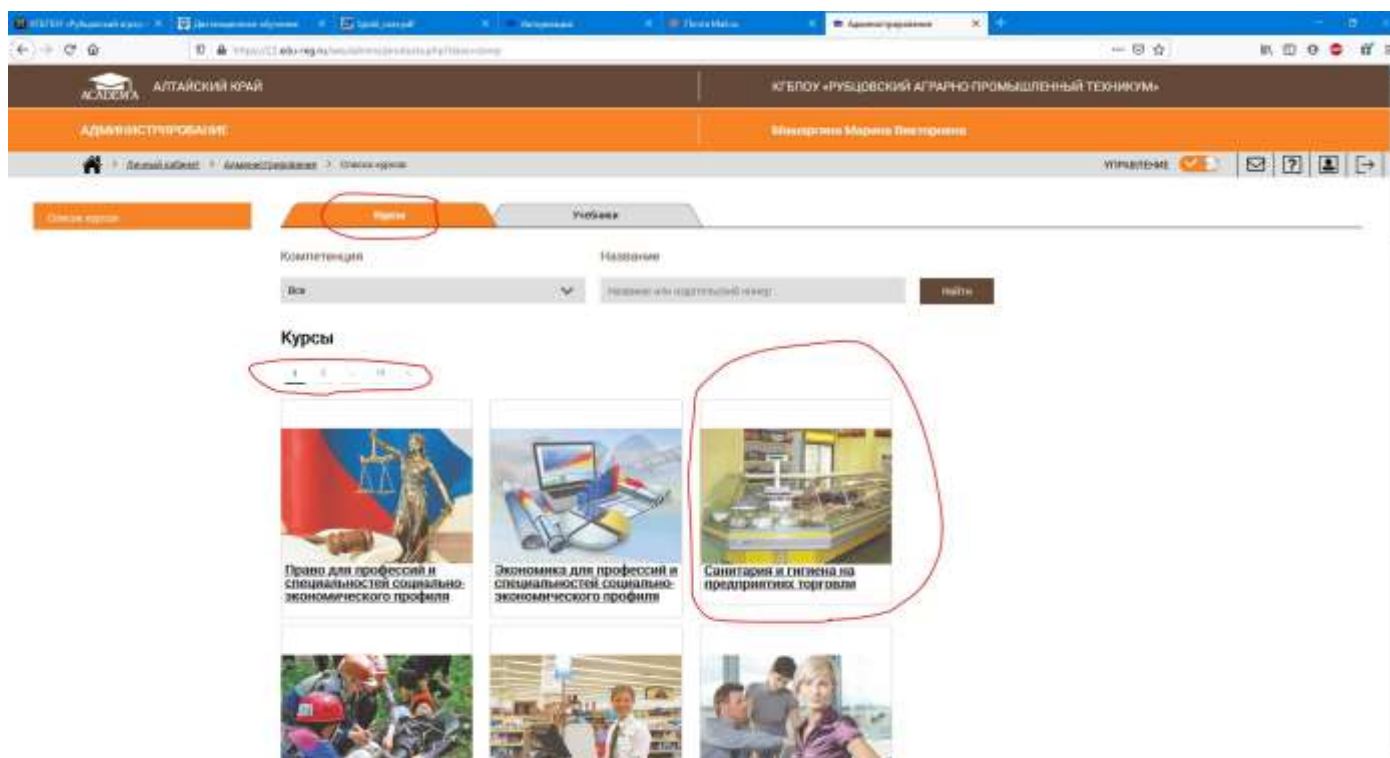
КГБПОУ «Рубцовский агр... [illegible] Дистанционное обучение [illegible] Администрирование

https://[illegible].edu-reg.ru/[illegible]

ACADEMIA АЛТАЙСКИЙ КРАЙ

КГБПОУ «РУБЦОВСКИЙ АГРАРНО-ПРОМЫШЛЕННЫЙ ТЕХНИКУМ»

АДМИНИСТРИРОВАНИЕ

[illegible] Марина Викторовна

Личный кабинет > Администрирование > Список курсов

УПРАВЛЕНИЕ

Список курсов

Курсы

Учебники

Компетенция

Все

Название

Название или издательский номер

Найти

Курсы

1 2 ... 11 >

Право для профессий и специальностей социально-экономического профиля

Экономика для профессий и специальностей социально-экономического профиля

Санитария и гигиена на предприятиях торговли